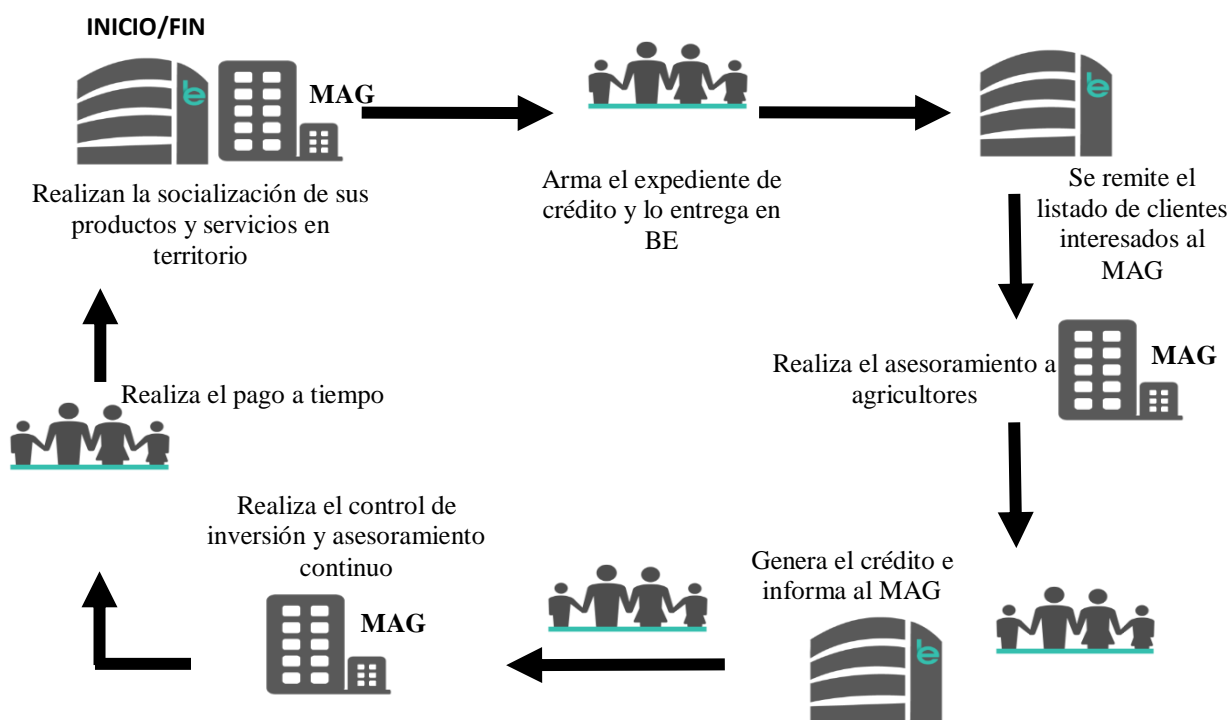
INICIO/FIN

MAG

Realizan la socialización de sus productos y servicios en territorio

Arma el expediente de crédito y lo entrega en BE

Se remite el listado de clientes interesados al MAG

Realiza el asesoramiento a agricultores

MAG

Realiza el pago a tiempo

Realiza el control de inversión y asesoramiento continuo

MAG

Genera el crédito e informa al MAG